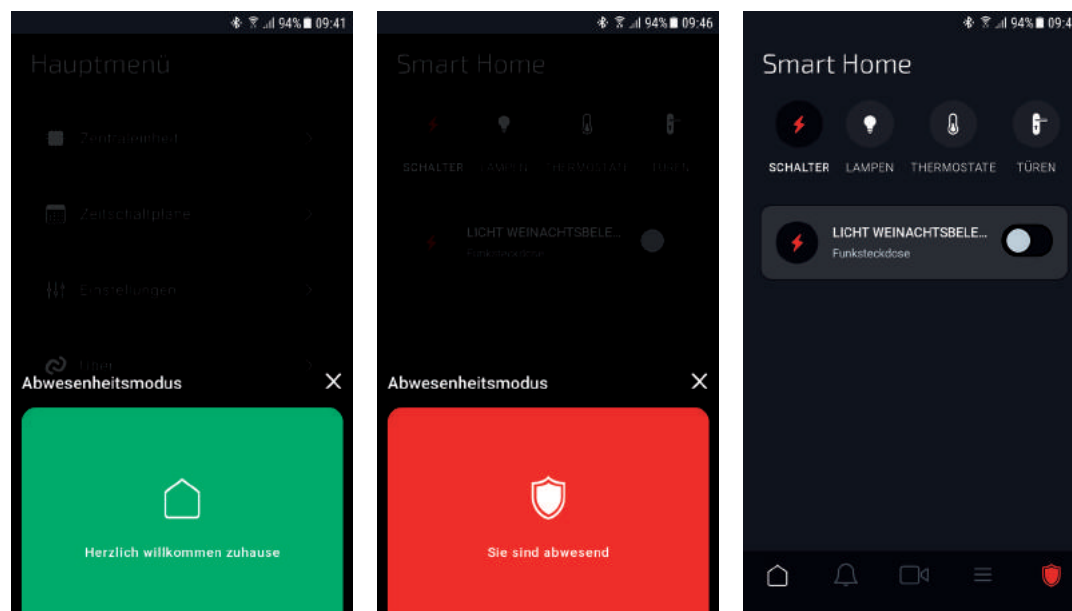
94% 09:41

Hauptmenü

Zentraleinheit

Zeitschaltpläne

Einstellungen

Über

Abwesenheitsmodus

Herzlich willkommen zuhause

94% 09:46

Smart Home

SCHALTER LAMPEN THERMOSTATE TÜREN

LICHT WEINACHTSBELE...
Funksteckdose

Abwesenheitsmodus

Sie sind abwesend

94% 09:4

Smart Home

SCHALTER LAMPEN THERMOSTATE TÜREN

LICHT WEINACHTSBELE...
Funksteckdose